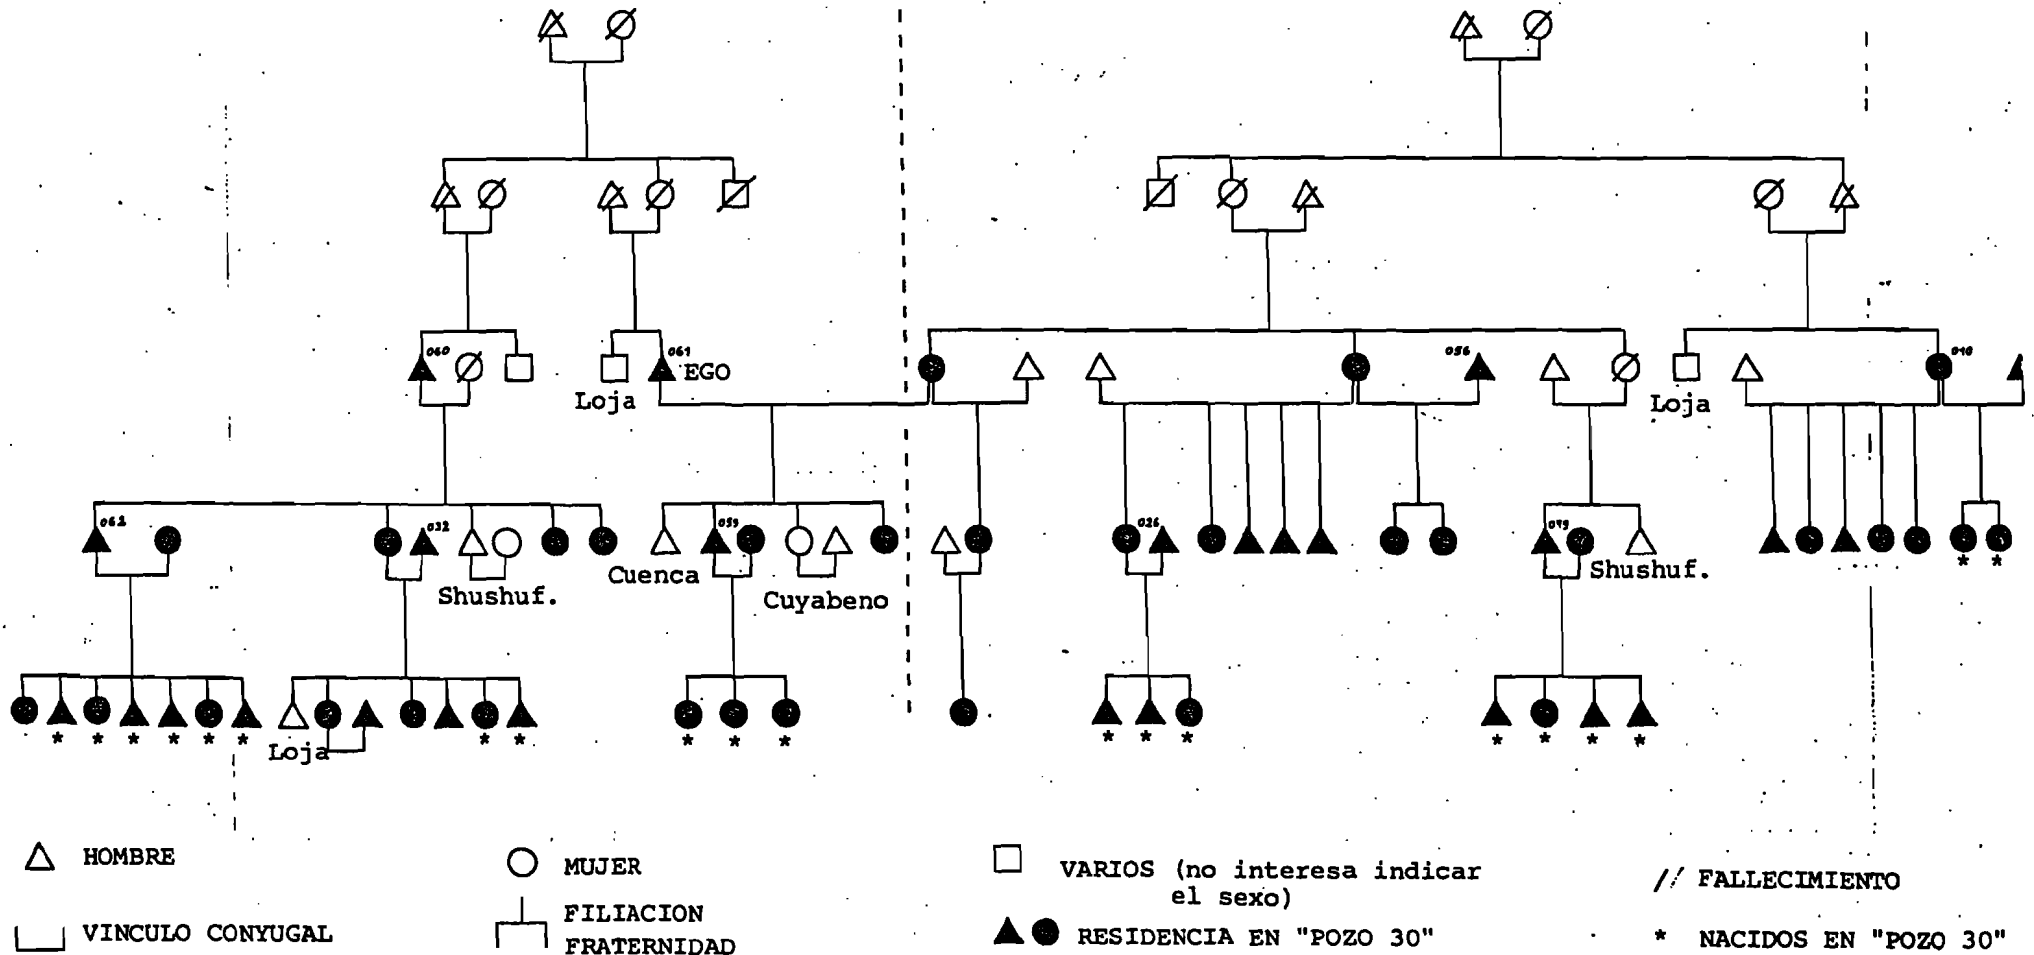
060
Loja
061 EGO
056
010
Loja
062
032
Shushuf.
059
Cuenca
Cuyabeno
026
095
Shushuf.
* * * * * *
Loja
* *
* * *
* * *
* * * *
* *

HOMBRE

MUJER

VARIOS (no interesa indicar el sexo)

// FALLECIMIENTO

VINCULO CONYUGAL

FILIACION
FRATERNIDAD

RESIDENCIA EN "POZO 30"

* NACIDOS EN "POZO 30"